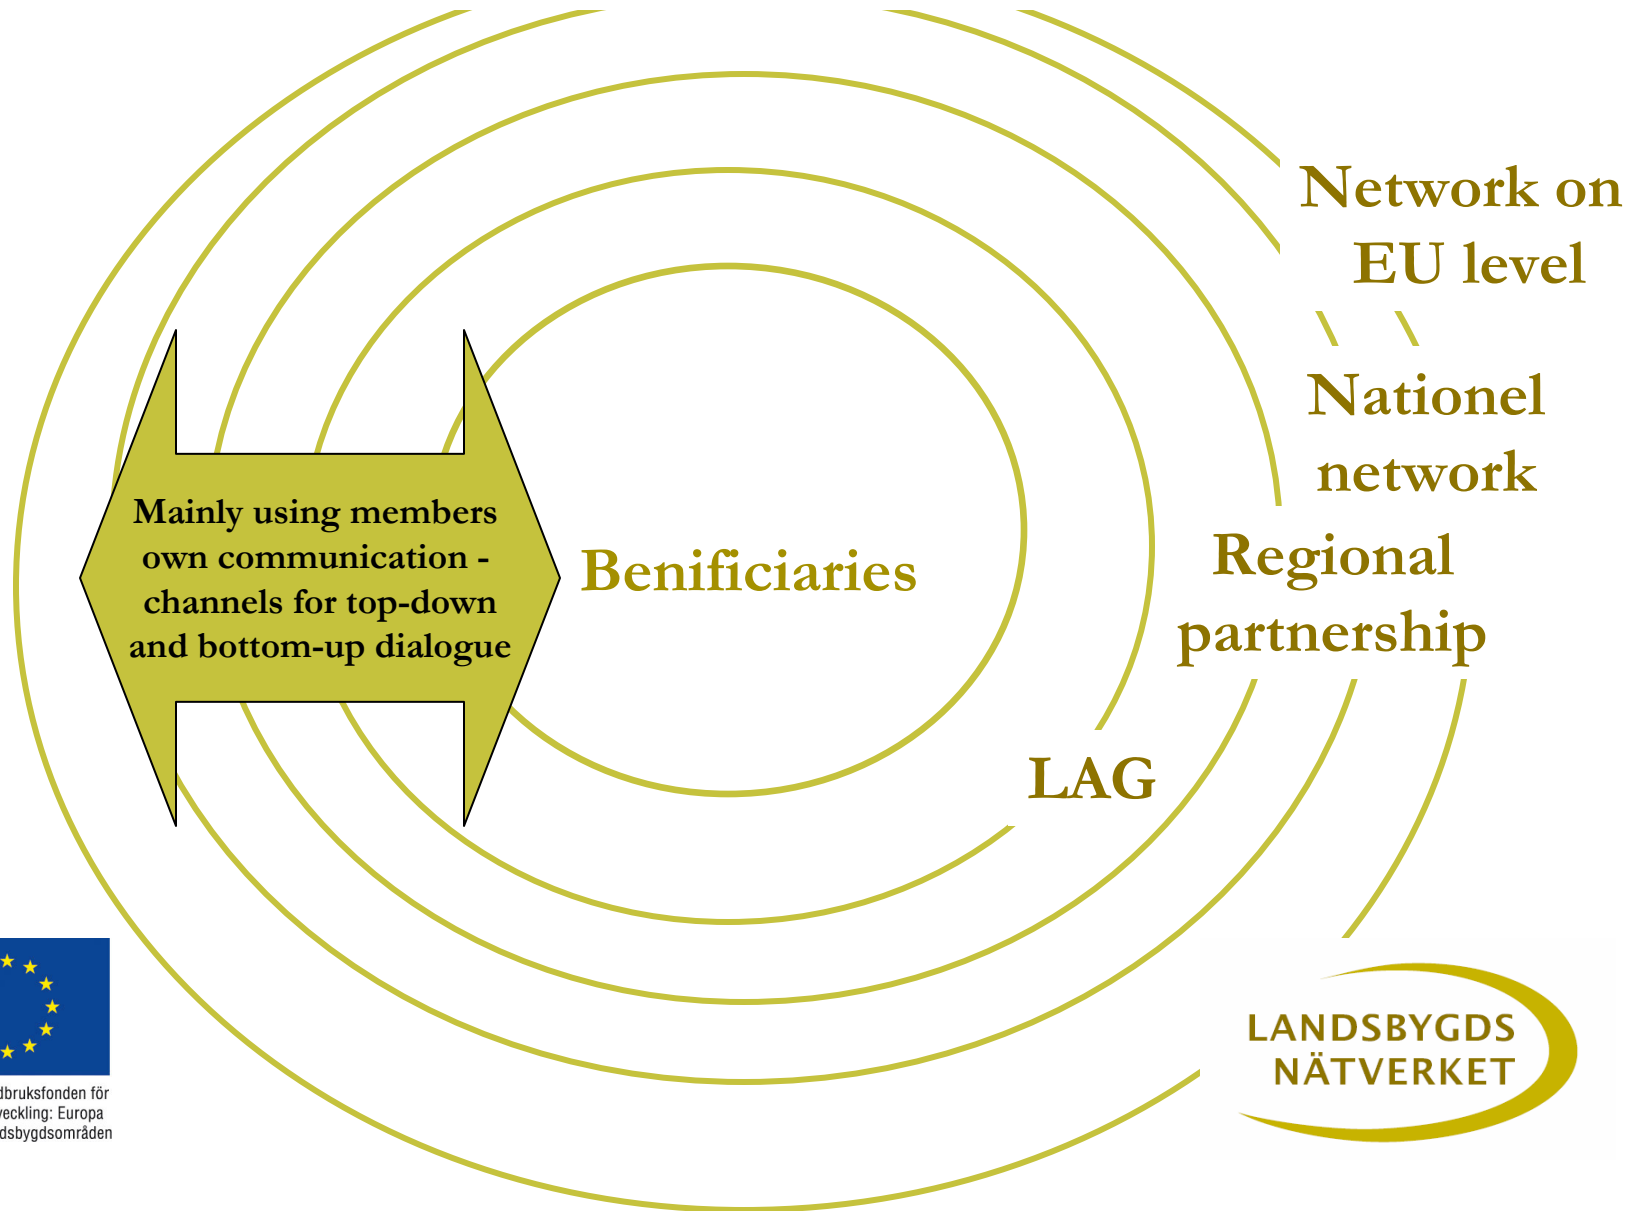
Network on EU level

Nationel network

Regional partnership

LAG

Mainly using members own communication - channels for top-down and bottom-up dialogue

Benificiaries

dbruksfonden för
veckling: Europa
dsbygdsområden

LANDSBYGDS
NÄTVERKET